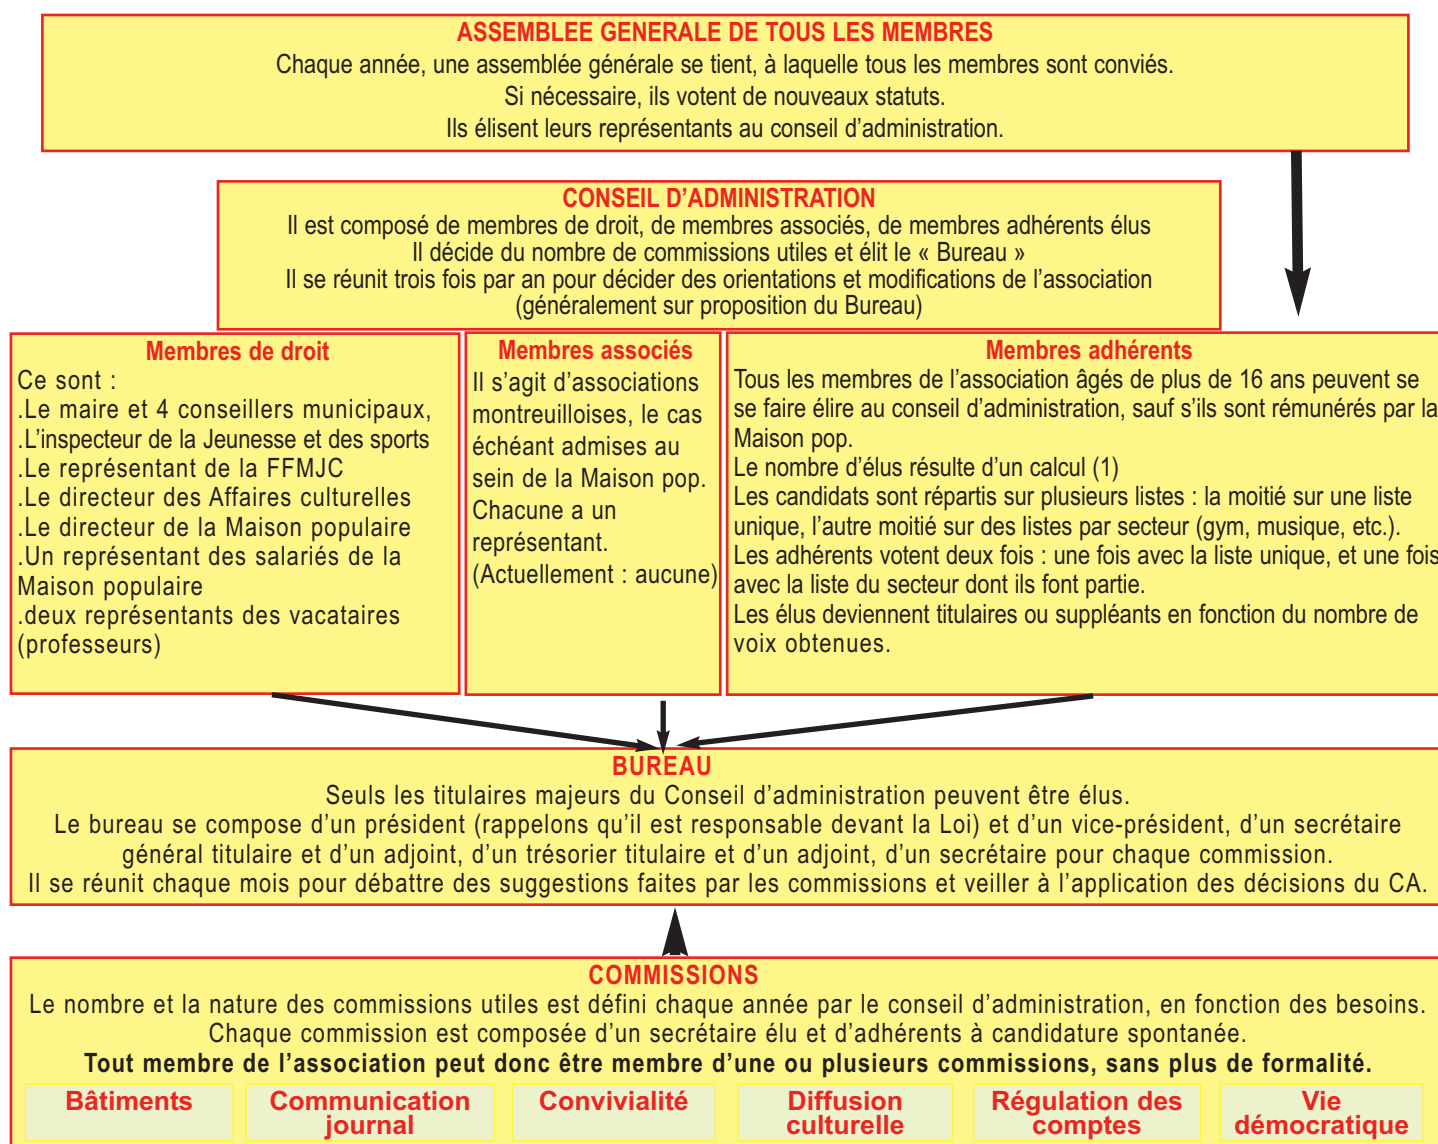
ASSEMBLEE GENERALE DE TOUS LES MEMBRES
Chaque année, une assemblée générale se tient, à laquelle tous les membres sont conviés.
Si nécessaire, ils votent de nouveaux statuts.
Ils élisent leurs représentants au conseil d'administration.

CONSEIL D'ADMINISTRATION
Il est composé de membres de droit, de membres associés, de membres adhérents élus
Il décide du nombre de commissions utiles et élit le « Bureau »
Il se réunit trois fois par an pour décider des orientations et modifications de l'association (généralement sur proposition du Bureau)

Membres de droit
Ce sont :
.Le maire et 4 conseillers municipaux,
.L'inspecteur de la Jeunesse et des sports
.Le représentant de la FFMJC
.Le directeur des Affaires culturelles
.Le directeur de la Maison populaire
.Un représentant des salariés de la Maison populaire
.deux représentants des vacataires (professeurs)

Membres associés
Il s'agit d'associations montreuilloises, le cas échéant admises au sein de la Maison pop. Chacune a un représentant. (Actuellement : aucune)

Membres adhérents
Tous les membres de l'association âgés de plus de 16 ans peuvent se se faire élire au conseil d'administration, sauf s'ils sont rémunérés par la Maison pop.
Le nombre d'élus résulte d'un calcul (1)
Les candidats sont répartis sur plusieurs listes : la moitié sur une liste unique, l'autre moitié sur des listes par secteur (gym, musique, etc.).
Les adhérents votent deux fois : une fois avec la liste unique, et une fois avec la liste du secteur dont ils font partie.
Les élus deviennent titulaires ou suppléants en fonction du nombre de voix obtenues.

BUREAU
Seuls les titulaires majeurs du Conseil d'administration peuvent être élus.
Le bureau se compose d'un président (rappelons qu'il est responsable devant la Loi) et d'un vice-président, d'un secrétaire général titulaire et d'un adjoint, d'un trésorier titulaire et d'un adjoint, d'un secrétaire pour chaque commission.
Il se réunit chaque mois pour débattre des suggestions faites par les commissions et veiller à l'application des décisions du CA.

COMMISSIONS
Le nombre et la nature des commissions utiles est défini chaque année par le conseil d'administration, en fonction des besoins.
Chaque commission est composée d'un secrétaire élu et d'adhérents à candidature spontanée.
Tout membre de l'association peut donc être membre d'une ou plusieurs commissions, sans plus de formalité.

Bâtiments
Communication journal
Convivialité
Diffusion culturelle
Régulation des comptes
Vie démocratique